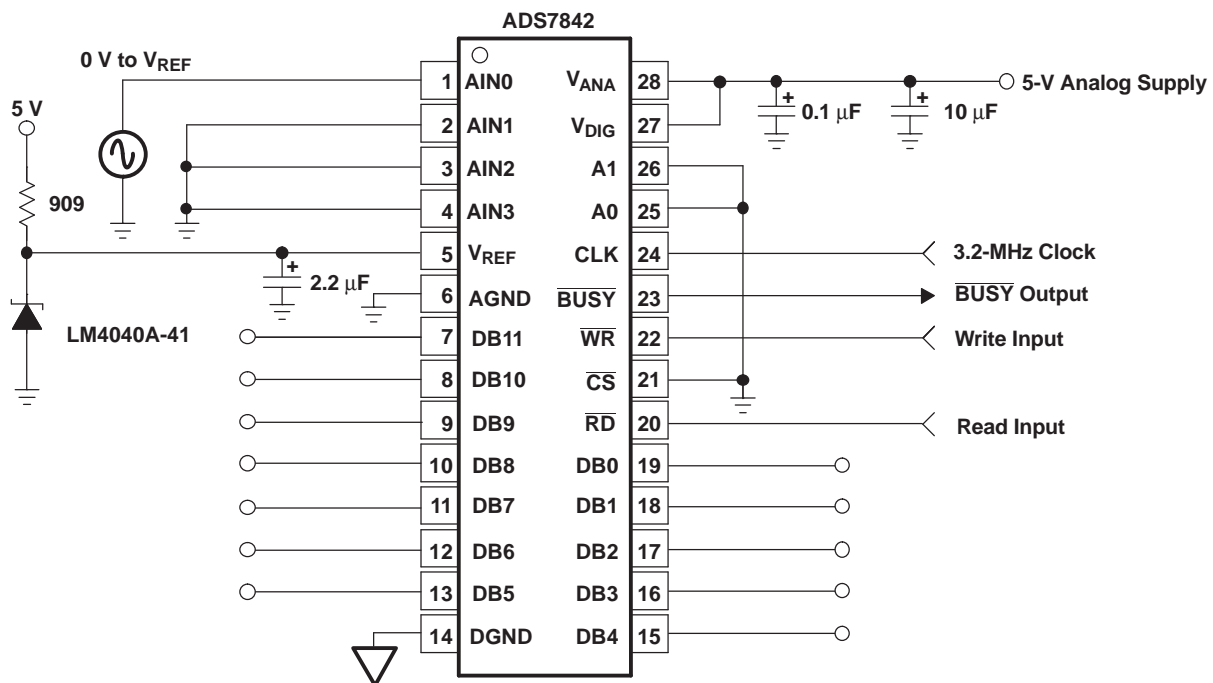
ADS7842

0 V to $V_{REF}$

5 V

909

LM4040A-41

2.2 μF

1 AIN0
2 AIN1
3 AIN2
4 AIN3
5 $V_{REF}$
6 AGND
7 DB11
8 DB10
9 DB9
10 DB8
11 DB7
12 DB6
13 DB5
14 DGND

$V_{ANA}$ 28
$V_{DIG}$ 27
A1 26
A0 25
CLK 24
$\overline{BUSY}$ 23
$\overline{WR}$ 22
$\overline{CS}$ 21
$\overline{RD}$ 20
DB0 19
DB1 18
DB2 17
DB3 16
DB4 15

0.1 μF

10 μF

5-V Analog Supply

3.2-MHz Clock

$\overline{BUSY}$ Output

Write Input

Read Input